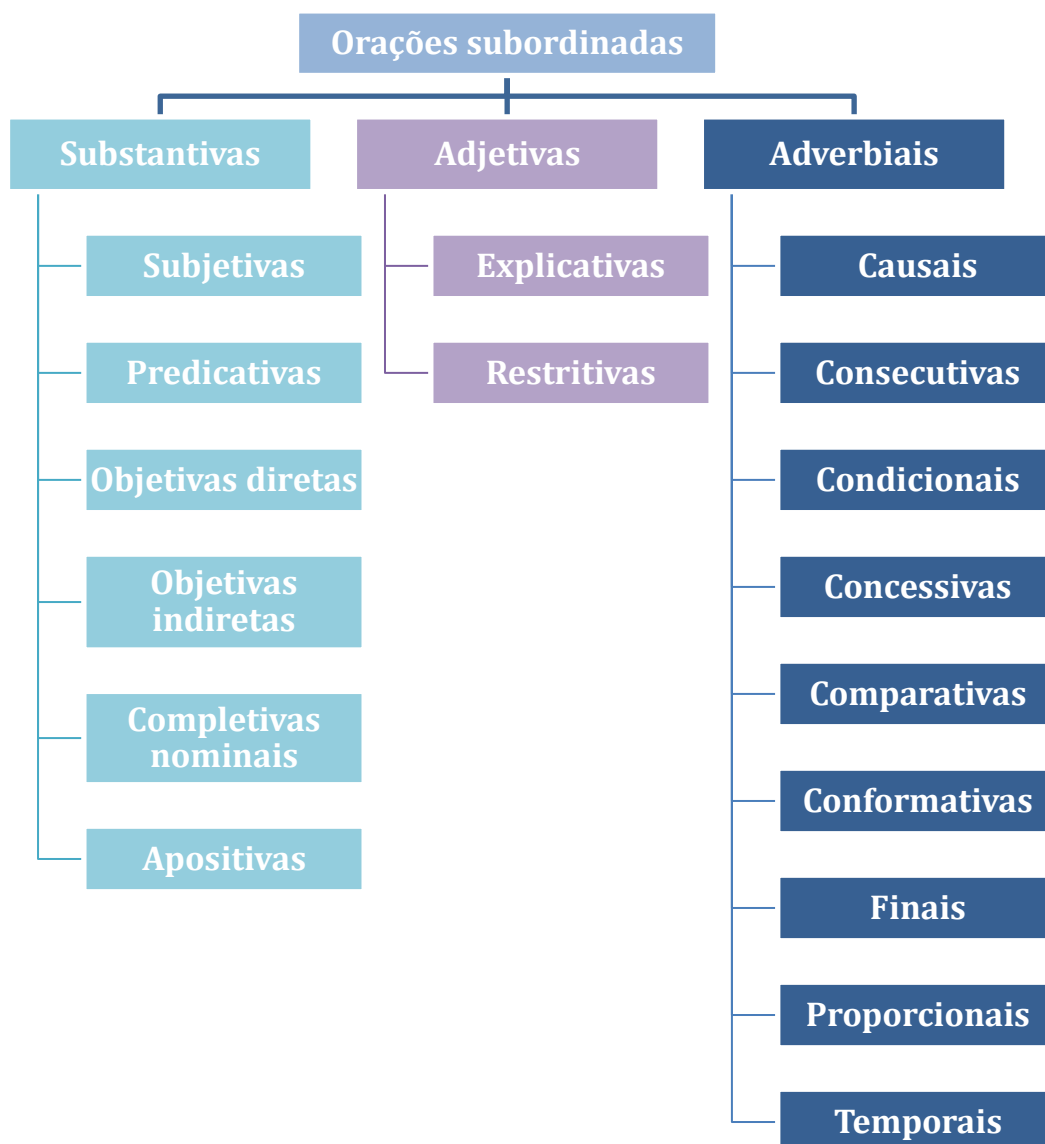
Orações subordinadas

Substantivas

Subjetivas

Predicativas

Objetivas diretas

Objetivas indiretas

Completivas nominais

Apositivas

Adjetivas

Explicativas

Restritivas

Adverbiais

Causais

Consecutivas

Condicionais

Concessivas

Comparativas

Conformativas

Finais

Proporcionais

Temporais